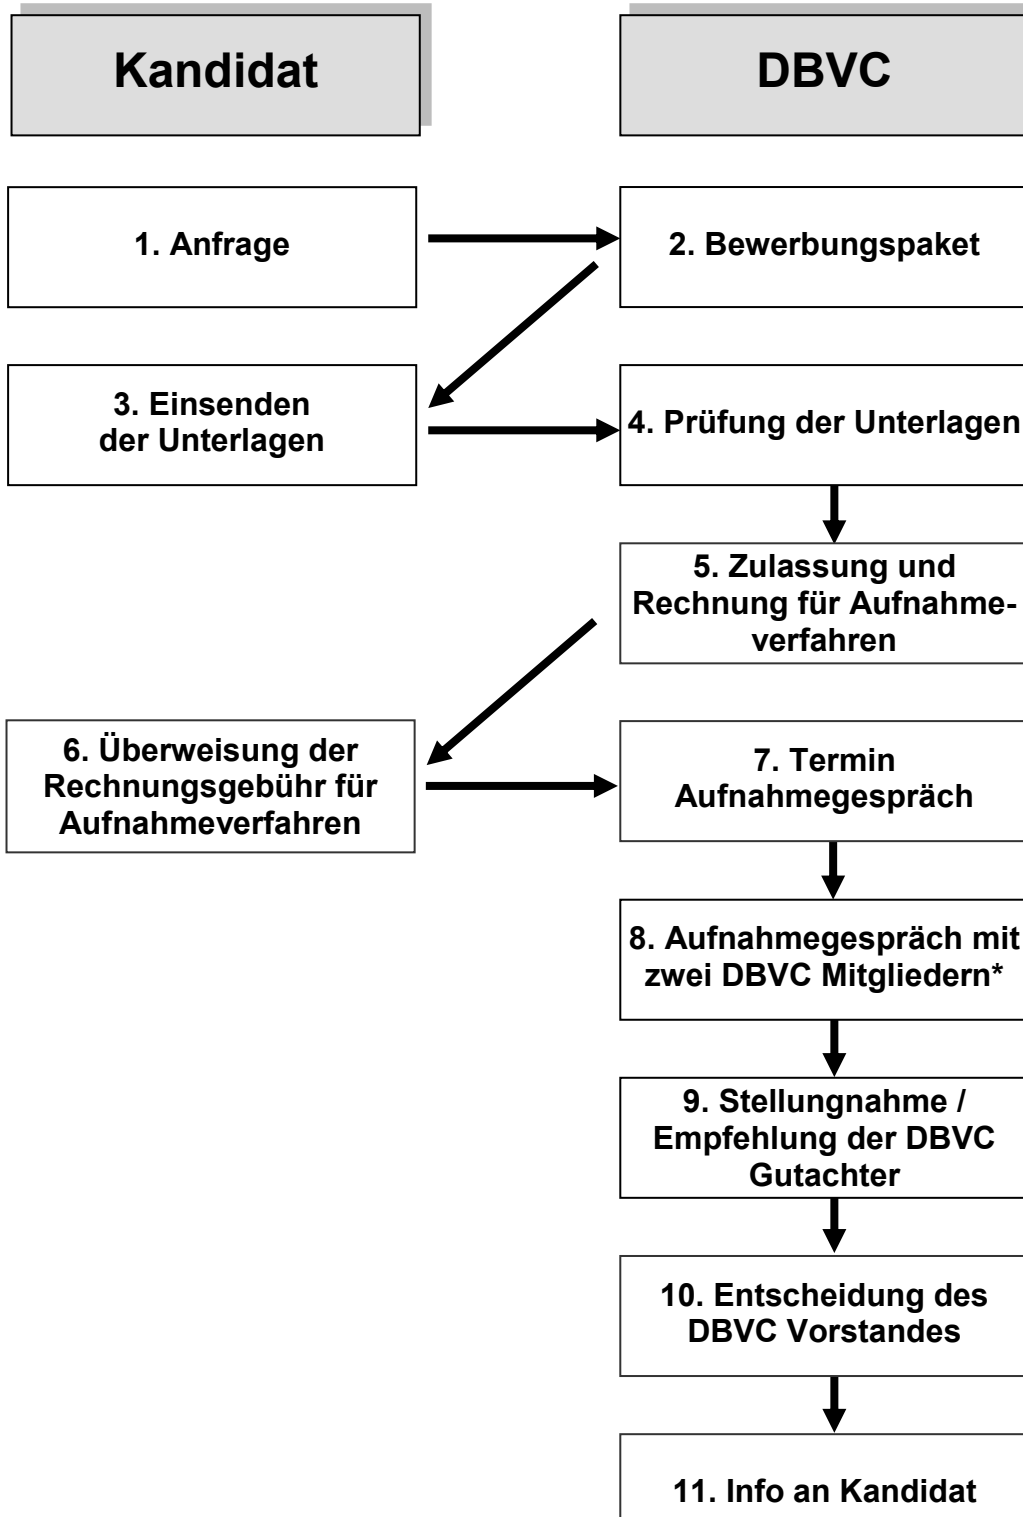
Kandidat

DBVC

1. Anfrage

2. Bewerbungspaket

3. Einsenden der Unterlagen

4. Prüfung der Unterlagen

5. Zulassung und Rechnung für Aufnahmeverfahren

6. Überweisung der Rechnungsgebühr für Aufnahmeverfahren

7. Termin Aufnahmegespräch

8. Aufnahmegespräch mit zwei DBVC Mitgliedern*

9. Stellungnahme / Empfehlung der DBVC Gutachter

10. Entscheidung des DBVC Vorstandes

11. Info an Kandidat